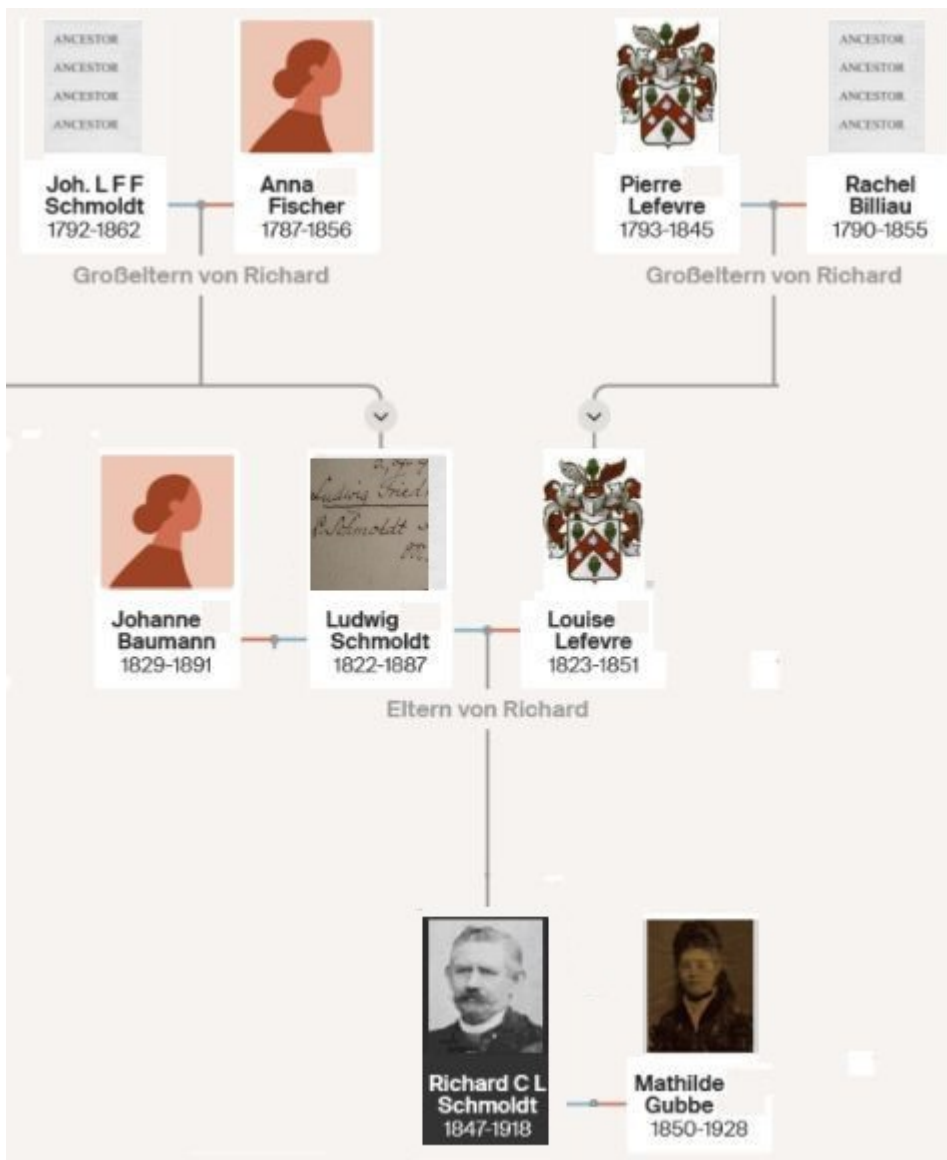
ANCESTOR
ANCESTOR
ANCESTOR
ANCESTOR

Joh. L F F Schmoldt
1792-1862

Anna Fischer
1787-1856

Großeltern von Richard

Pierre Lefevre
1793-1845

ANCESTOR
ANCESTOR
ANCESTOR
ANCESTOR

Rachel Billiau
1790-1855

Großeltern von Richard

Johanne Baumann
1829-1891

Ludwig Fried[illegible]
C. Schmoldt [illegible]

Ludwig Schmoldt
1822-1887

Louise Lefevre
1823-1851

Eltern von Richard

Richard C L Schmoldt
1847-1918

Mathilde Gubbe
1850-1928